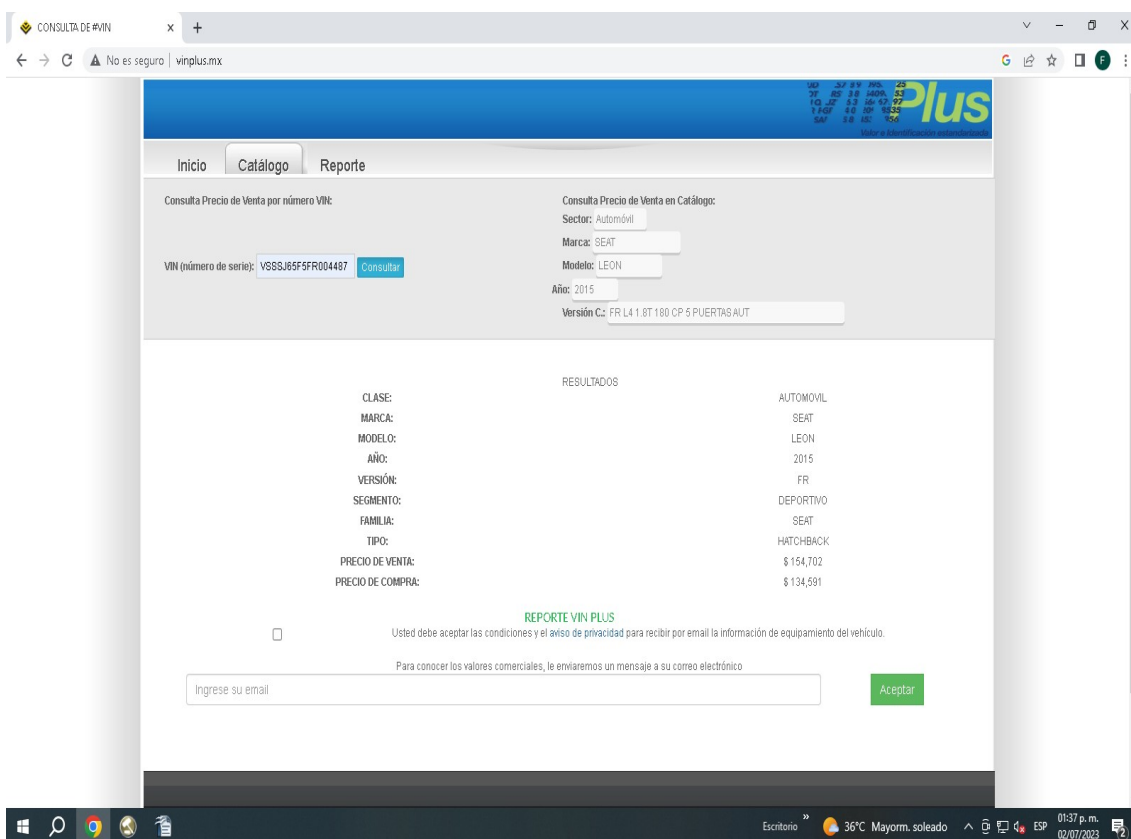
CONSULTA DE #VIN

No es seguro | vinplus.mx

Plus
Valor e Identificación estandarizada

Inicio | Catálogo | Reporte

Consulta Precio de Venta por número VIN:

VIN (número de serie): VSSSJ65F5FR004487 Consultar

Consulta Precio de Venta en Catálogo:
Sector: Automóvil
Marca: SEAT
Modelo: LEON
Año: 2015
Versión C.: FR L4 1.8T 180 CP 5 PUERTAS AUT

RESULTADOS

| | |
|---|---|
| CLASE: | AUTOMOVIL |
| MARCA: | SEAT |
| MODELO: | LEON |
| AÑO: | 2015 |
| VERSIÓN: | FR |
| SEGMENTO: | DEPORTIVO |
| FAMILIA: | SEAT |
| TIPO: | HATCHBACK |
| PRECIO DE VENTA: | \$ 154,702 |
| PRECIO DE COMPRA: | \$ 134,591 |

REPORTE VIN PLUS
Usted debe aceptar las condiciones y el aviso de privacidad para recibir por email la información de equipamiento del vehículo.

Para conocer los valores comerciales, le enviaremos un mensaje a su correo electrónico

Ingrese su email
Aceptar

Escritorio 36°C Mayorm. soleado ESP 01:37 p. m. 02/07/2023